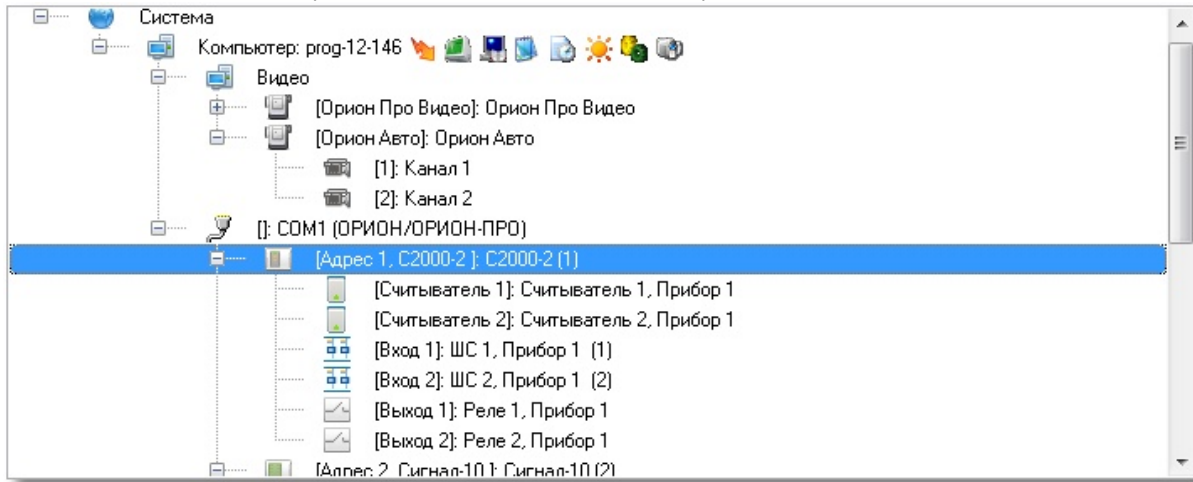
Система

Компьютер: prog-12-146

Видео

[Орион Про Видео]: Орион Про Видео

[Орион Авто]: Орион Авто

[1]: Канал 1

[2]: Канал 2

[]: COM1 (ОРИОН/ОРИОН-ПРО)

[Адрес 1, С2000-2 ]: С2000-2 (1)

[Считыватель 1]: Считыватель 1, Прибор 1

[Считыватель 2]: Считыватель 2, Прибор 1

[Вход 1]: ШС 1, Прибор 1 (1)

[Вход 2]: ШС 2, Прибор 1 (2)

[Выход 1]: Реле 1, Прибор 1

[Выход 2]: Реле 2, Прибор 1

[Адрес 2, Сигнал-10 ]: Сигнал-10 (2)